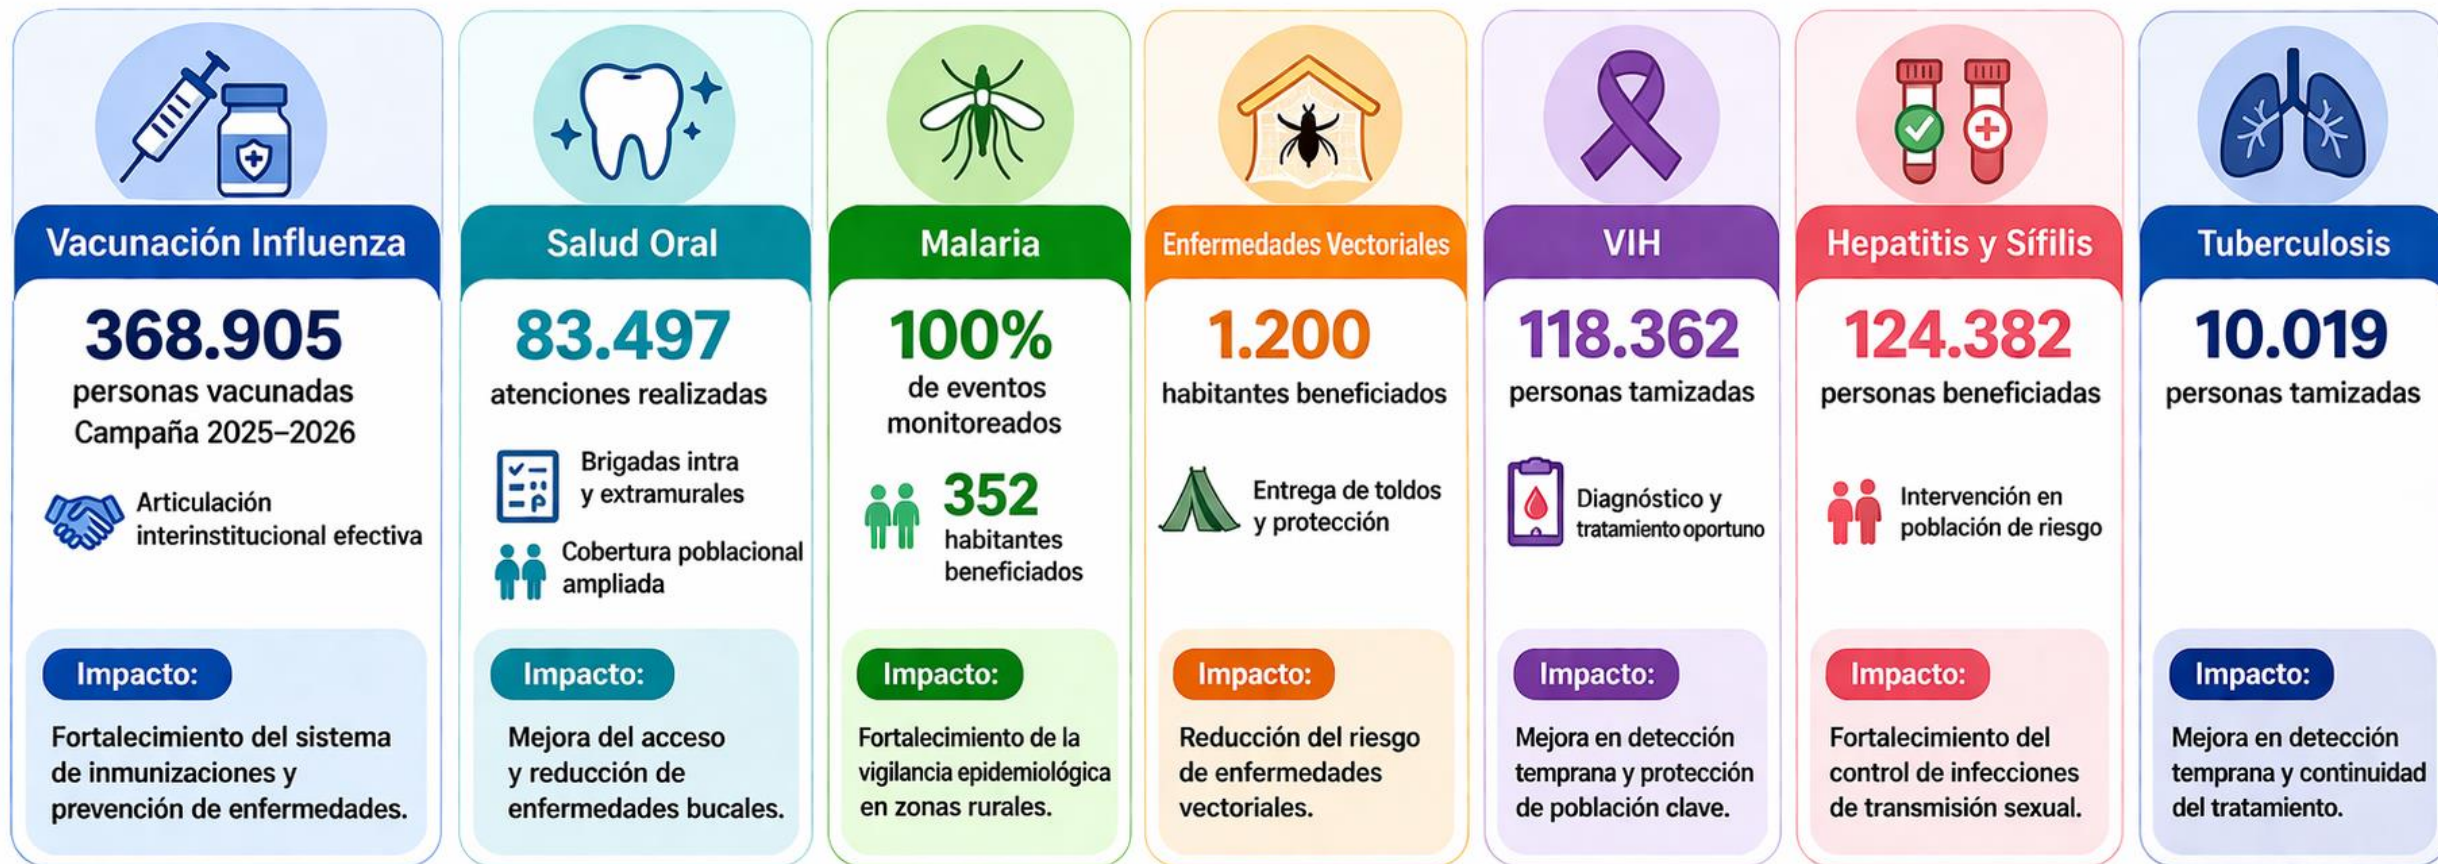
Vacunación Influenza

368.905
personas vacunadas Campaña 2025–2026

Articulación interinstitucional efectiva

Impacto:
Fortalecimiento del sistema de inmunizaciones y prevención de enfermedades.

Salud Oral

83.497
atenciones realizadas

Brigadas intra y extramurales

Cobertura poblacional ampliada

Impacto:
Mejora del acceso y reducción de enfermedades bucales.

Malaria

100%
de eventos monitoreados

352
habitantes beneficiados

Impacto:
Fortalecimiento de la vigilancia epidemiológica en zonas rurales.

Enfermedades Vectoriales

1.200
habitantes beneficiados

Entrega de toldos y protección

Impacto:
Reducción del riesgo de enfermedades vectoriales.

VIH

118.362
personas tamizadas

Diagnóstico y tratamiento oportuno

Impacto:
Mejora en detección temprana y protección de población clave.

Hepatitis y Sífilis

124.382
personas beneficiadas

Intervención en población de riesgo

Impacto:
Fortalecimiento del control de infecciones de transmisión sexual.

Tuberculosis

10.019
personas tamizadas

Impacto:
Mejora en detección temprana y continuidad del tratamiento.